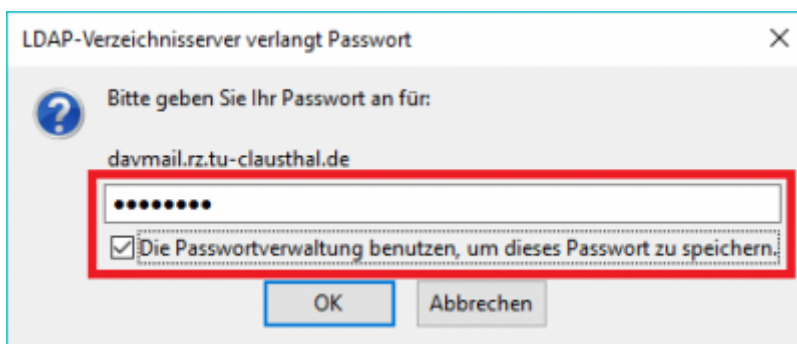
LDAP-Verzeichnisserver verlangt Passwort

×

?

Bitte geben Sie Ihr Passwort an für:

davmail.rz.tu-clausthal.de

••••••••

☑ Die Passwortverwaltung benutzen, um dieses Passwort zu speichern.

OK

Abbrechen